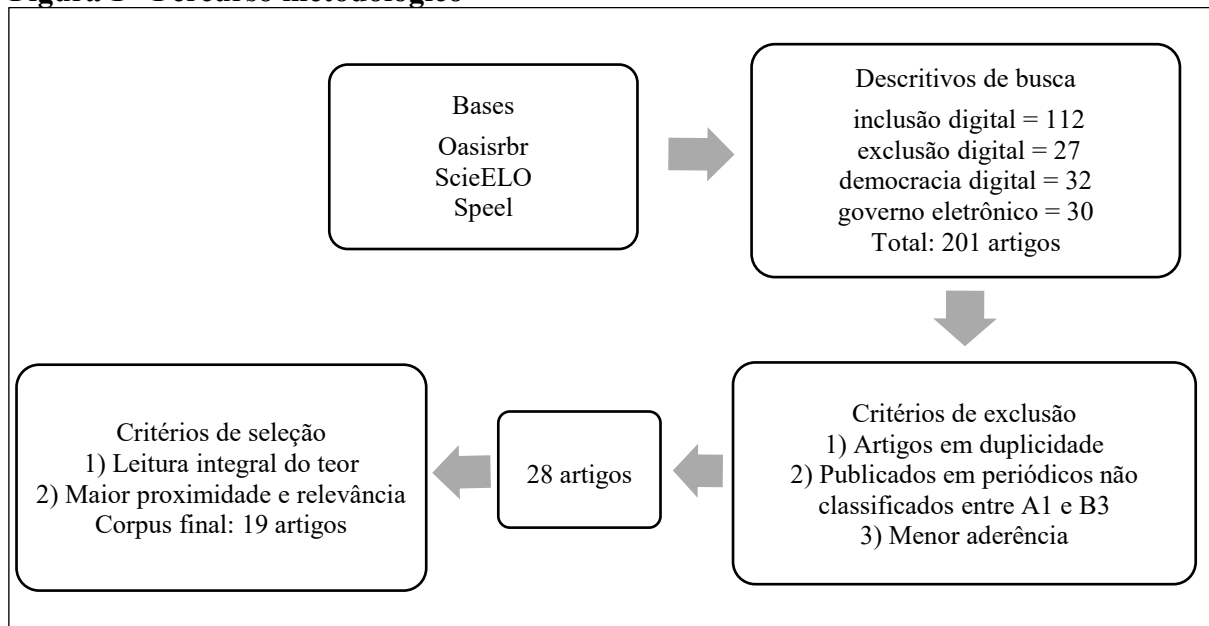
Figura 1 - Percurso metodológico

Bases
Oasisrbr
ScieELO
Speel

Descritivos de busca
inclusão digital = 112
exclusão digital = 27
democracia digital = 32
governo eletrônico = 30
Total: 201 artigos

Critérios de exclusão
1) Artigos em duplicidade
2) Publicados em periódicos não classificados entre A1 e B3
3) Menor aderência

28 artigos

Critérios de seleção
1) Leitura integral do teor
2) Maior proximidade e relevância
Corpus final: 19 artigos